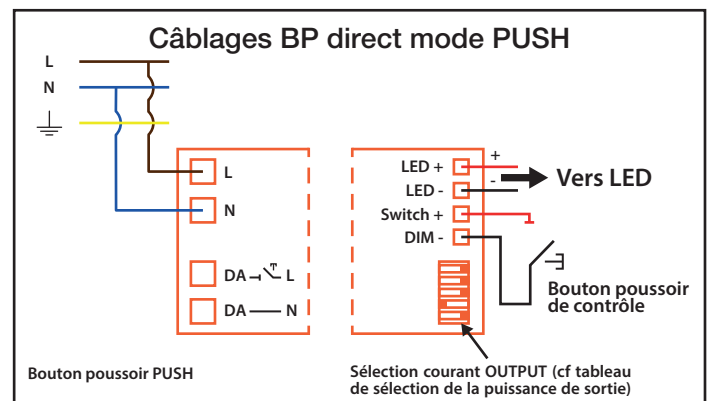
Câblages BP direct mode PUSH

L
N

L
N
DA L
DA N

LED +
LED -
Switch +
DIM -

+
-
Vers LED

Bouton poussoir de contrôle

Bouton poussoir PUSH

Sélection courant OUTPUT (cf tableau de sélection de la puissance de sortie)